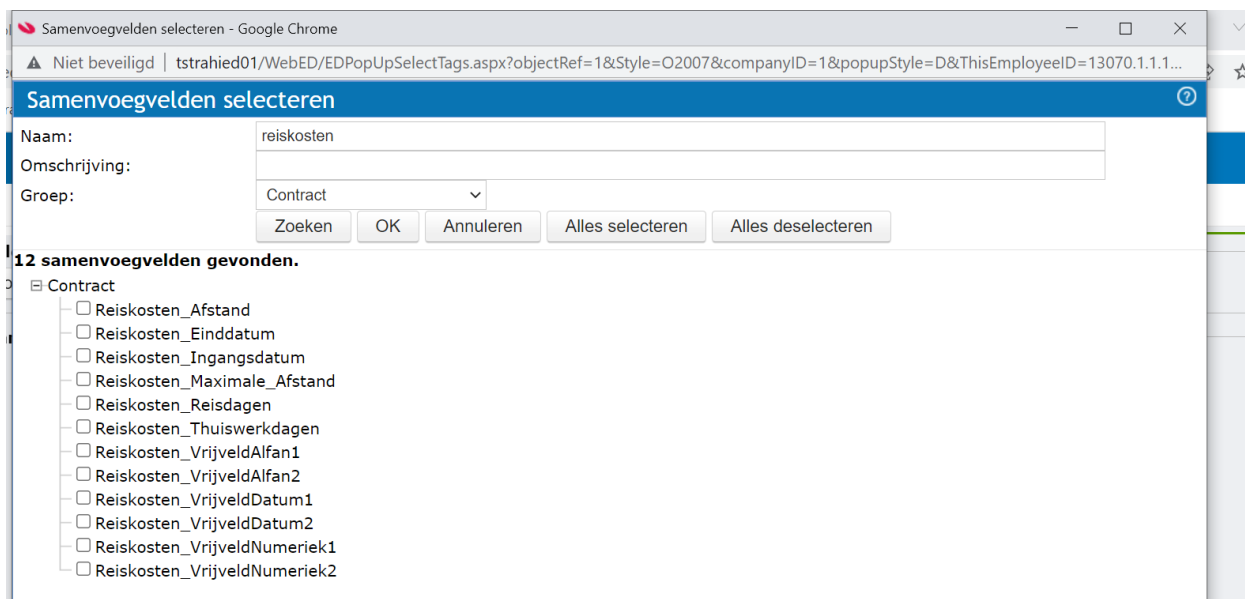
Samenvoegvelden selecteren - Google Chrome

Niet beveiligd | tstrahied01/WebED/EDPopUpSelectTags.aspx?objectRef=1&Style=O2007&companyID=1&popupStyle=D&ThisEmployeeID=13070.1.1.1...

Samenvoegvelden selecteren

Naam: reiskosten

Omschrijving:

Groep: Contract

Zoeken OK Annuleren Alles selecteren Alles deselecteren

12 samenvoegvelden gevonden.

Contract

Reiskosten_Afstand

Reiskosten_Einddatum

Reiskosten_Ingangsdatum

Reiskosten_Maximale_Afstand

Reiskosten_Reisdagen

Reiskosten_Thuiswerkdagen

Reiskosten_VrijveldAlfan1

Reiskosten_VrijveldAlfan2

Reiskosten_VrijveldDatum1

Reiskosten_VrijveldDatum2

Reiskosten_VrijveldNumeriek1

Reiskosten_VrijveldNumeriek2